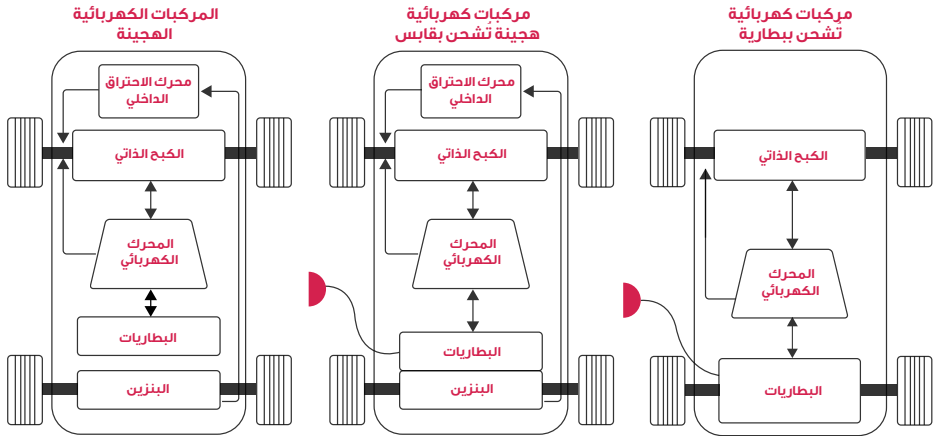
المركبات الكهربائية الهجينة

محرك الاحتراق الداخلي

الكبح الذاتي

المحرك الكهربائي

البطاريات

البنزين

مركبات كهربائية هجينة تشحن بقابس

محرك الاحتراق الداخلي

الكبح الذاتي

المحرك الكهربائي

البطاريات

البنزين

مركبات كهربائية تشحن ببطارية

الكبح الذاتي

المحرك الكهربائي

البطاريات